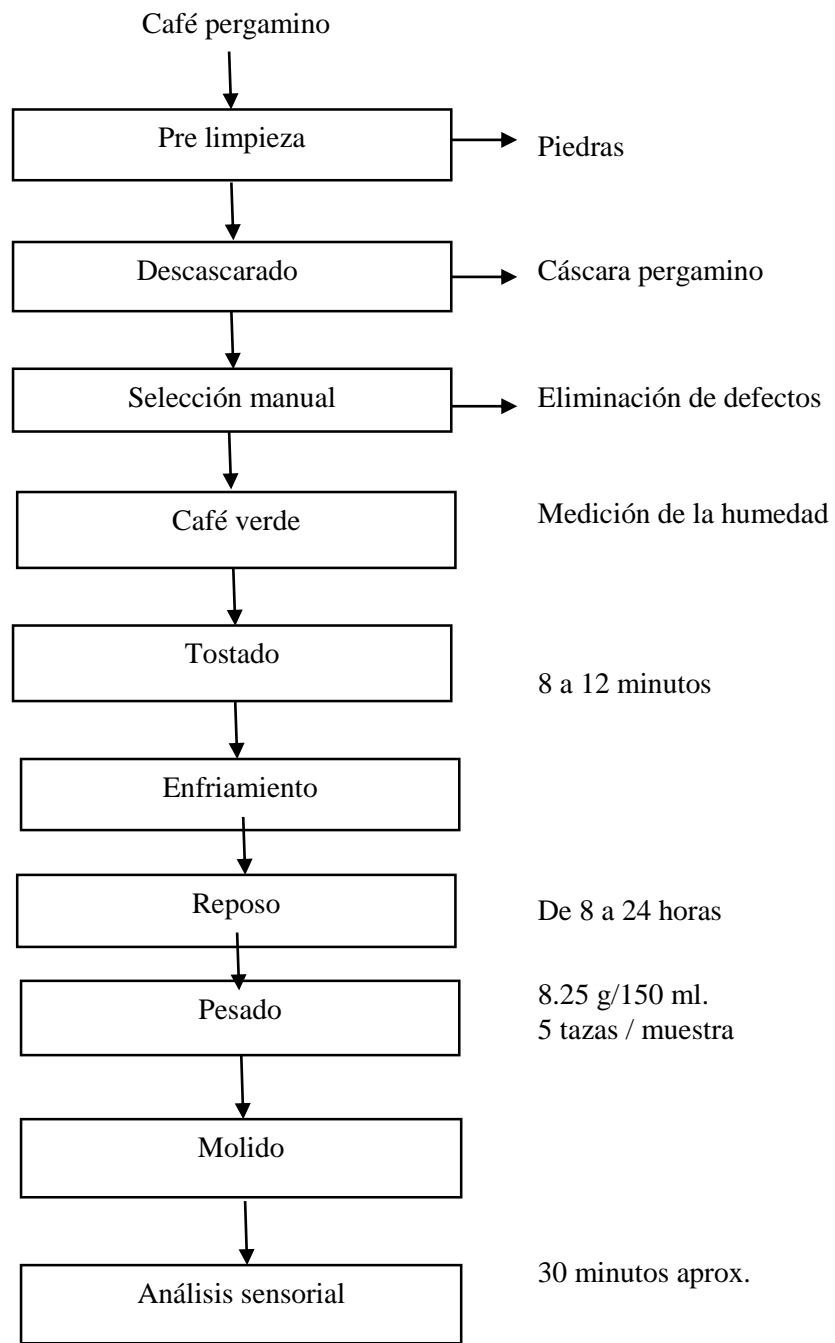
Café pergamino

Pre limpieza

Piedras

Descascarado

Cáscara pergamino

Selección manual

Eliminación de defectos

Café verde

Medición de la humedad

Tostado

8 a 12 minutos

Enfriamiento

Reposo

De 8 a 24 horas

Pesado

8.25 g/150 ml.
5 tazas / muestra

Molido

Análisis sensorial

30 minutos aprox.